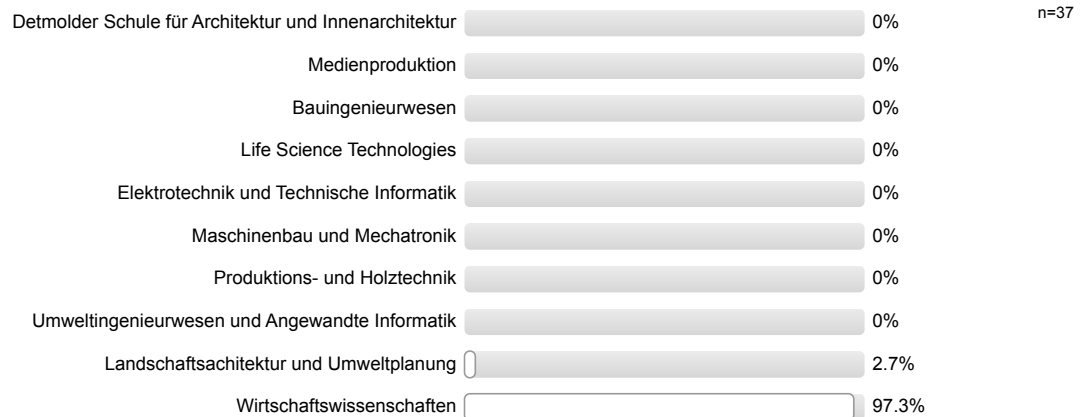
n=37

| | |
|---|---|
| Detmolder Schule für Architektur und Innenarchitektur | 0% |
| Medienproduktion | 0% |
| Bauingenieurwesen | 0% |
| Life Science Technologies | 0% |
| Elektrotechnik und Technische Informatik | 0% |
| Maschinenbau und Mechatronik | 0% |
| Produktions- und Holztechnik | 0% |
| Umweltingenieurwesen und Angewandte Informatik | 0% |
| Landschaftsachitektur und Umweltplanung | 2.7% |
| Wirtschaftswissenschaften | 97.3% |